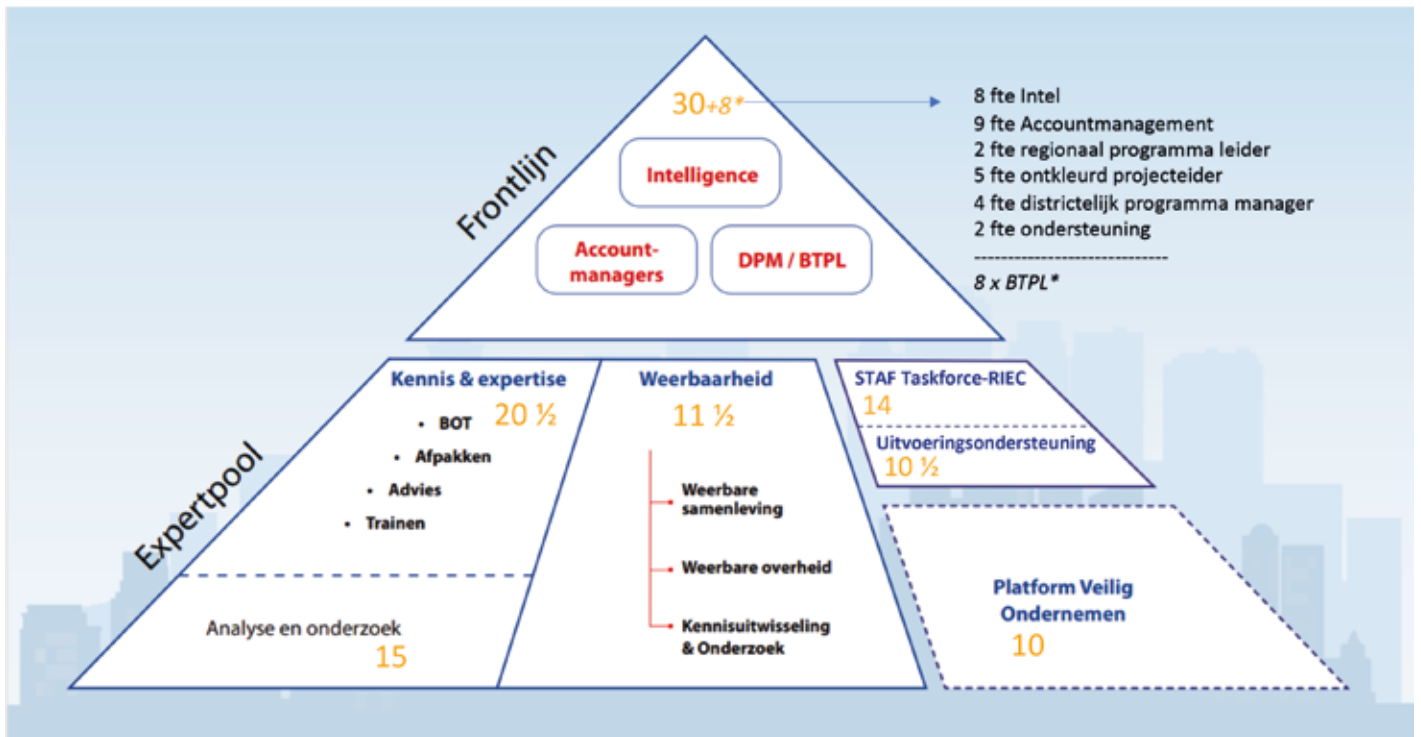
Frontlijn

30+8*

Intelligence

Account-managers

DPM / BTPL

8 fte Intel
9 fte Accountmanagement
2 fte regionaal programma leider
5 fte ontkleurd projecteider
4 fte districtelijk programma manager
2 fte ondersteuning
-----------------------------
8 x BTPL*

Expertpool

Kennis & expertise
20 ½
• BOT
• Afpakken
• Advies
• Trainen

Analyse en onderzoek
15

Weerbaarheid
11 ½
Weerbare samenleving
Weerbare overheid
Kennisuitwisseling & Onderzoek

STAF Taskforce-RIEC
14

Uitvoeringsondersteuning
10 ½

Platform Veilig Ondernemen
10